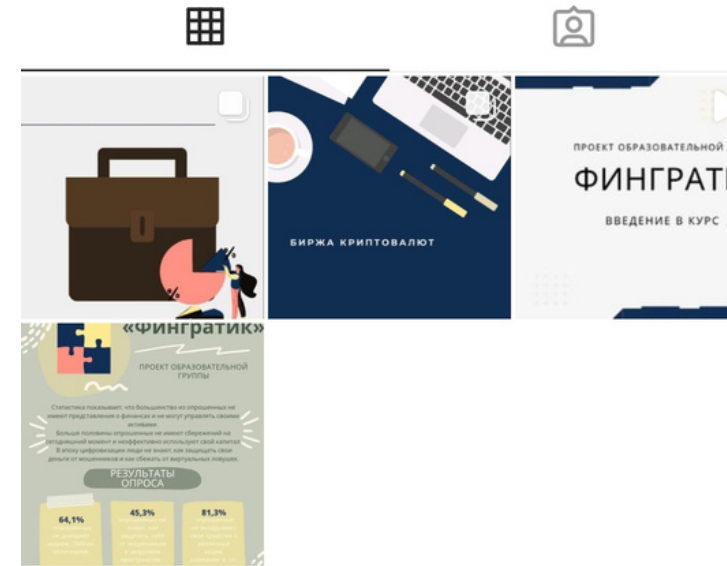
БИРЖА КРИПТОВАЛЮТ

ПРОЕКТ ОБРАЗОВАТЕЛЬНОЙ

ФИНГРАТ

ВВЕДЕНИЕ В КУРС

«Фингратик»

ПРОЕКТ ОБРАЗОВАТЕЛЬНОЙ ГРУППЫ

Статистика показывает, что большинство из опрошенных не имеют представления о финансах и не могут управлять своими активами.
Больше половины опрошенных не имеют сбережений на сегодняшний момент и неэффективно используют свой капитал.
В эпоху цифровизации люди не знают, как защищать свои деньги от мошенников и как сбежать от виртуальных ловушек.

РЕЗУЛЬТАТЫ ОПРОСА

64,1%

45,3%

81,3%

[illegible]